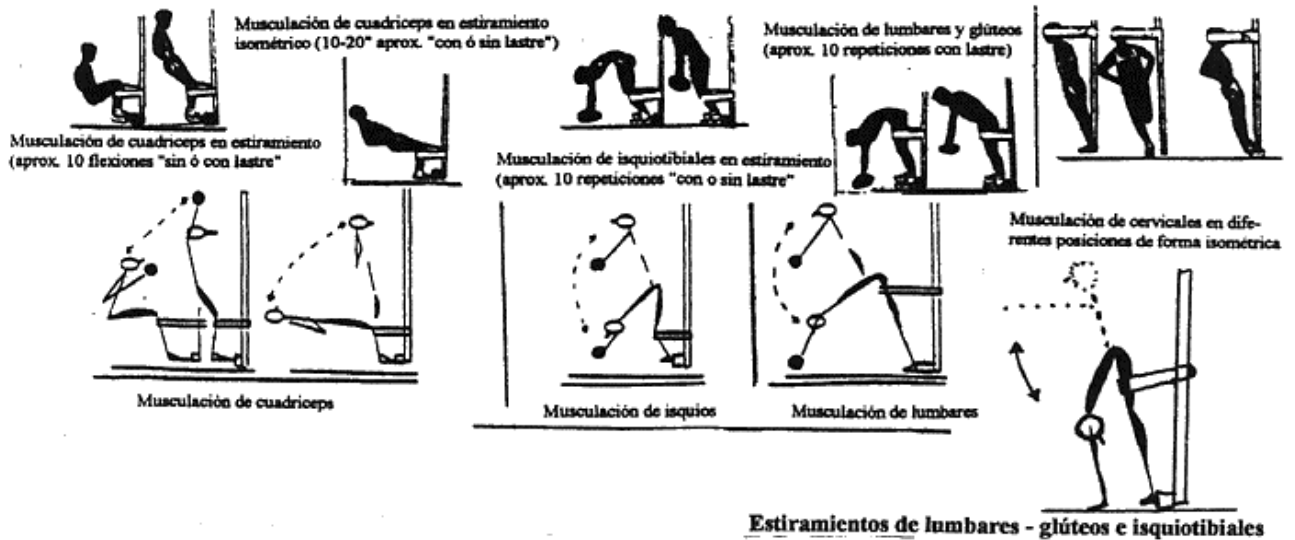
Musculación de cuadriceps en estiramiento isométrico (10-20" aprox. "con ó sin lastre")

Musculación de lumbares y glúteos (aprox. 10 repeticiones con lastre)

Musculación de cuadriceps en estiramiento (aprox. 10 flexiones "sin ó con lastre"

Musculación de isquiotibiales en estiramiento (aprox. 10 repeticiones "con o sin lastre"

Musculación de cervicales en diferentes posiciones de forma isométrica

Musculación de cuadriceps

Musculación de isquios

Musculación de lumbares

Estiramientos de lumbares - glúteos e isquiotibiales